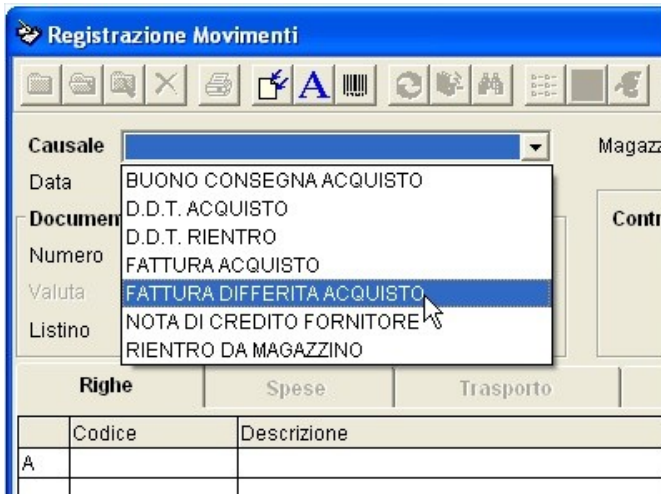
Registrazione Movimenti

A

Causale

Magazz

Data

BUONO CONSEGNA ACQUISTO
D.D.T. ACQUISTO
D.D.T. RIENTRO
FATTURA ACQUISTO
FATTURA DIFFERITA ACQUISTO
NOTA DI CREDITO FORNITORE
RIENTRO DA MAGAZZINO

Documen

Contr

Numero

Valuta

Listino

Righe | Spese | Trasporto

| | Codice | Descrizione |
|---|---|---|
| A | | |
| | | |